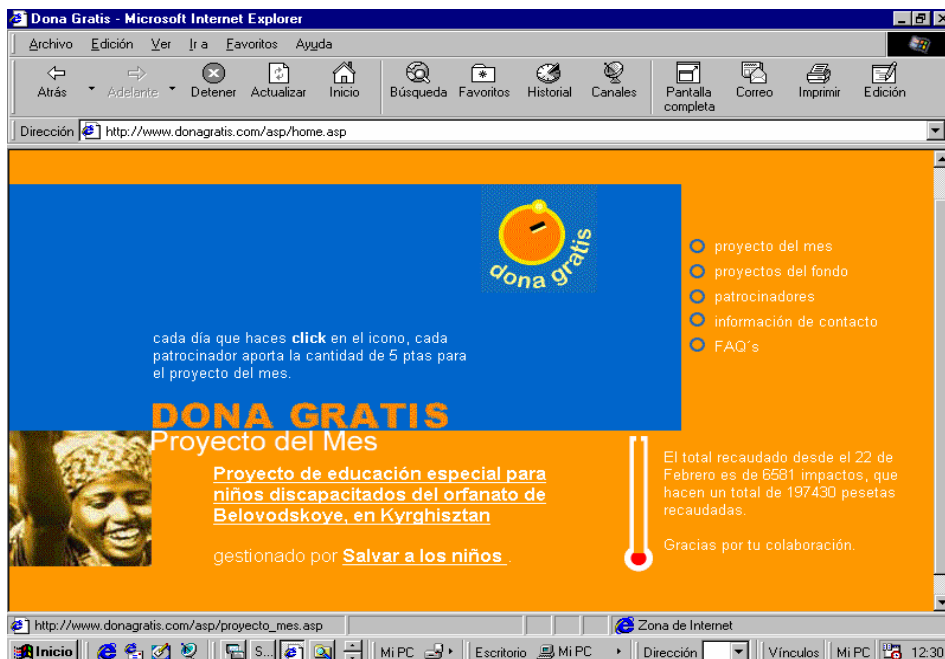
Dona Gratis - Microsoft Internet Explorer

Archivo Edición Ver Ir a Favoritos Ayuda

Atrás Adelante Detener Actualizar Inicio Búsqueda Favoritos Historial Canales Pantalla completa Correo Imprimir Edición

Dirección http://www.donagratis.com/asp/home.asp

dona gratis

proyecto del mes
proyectos del fondo
patrocinadores
información de contacto
FAQ´s

cada día que haces **click** en el icono, cada patrocinador aporta la cantidad de 5 ptas para el proyecto del mes.

DONA GRATIS
Proyecto del Mes

Proyecto de educación especial para niños discapacitados del orfanato de Belovodskoye, en Kyrghisztan

gestionado por Salvar a los niños

El total recaudado desde el 22 de Febrero es de 6581 impactos, que hacen un total de 197430 pesetas recaudadas.

Gracias por tu colaboración.

http://www.donagratis.com/asp/proyecto_mes.asp
Zona de Internet

Inicio S... Mi PC Escritorio Mi PC Dirección Vínculos Mi PC 12:30